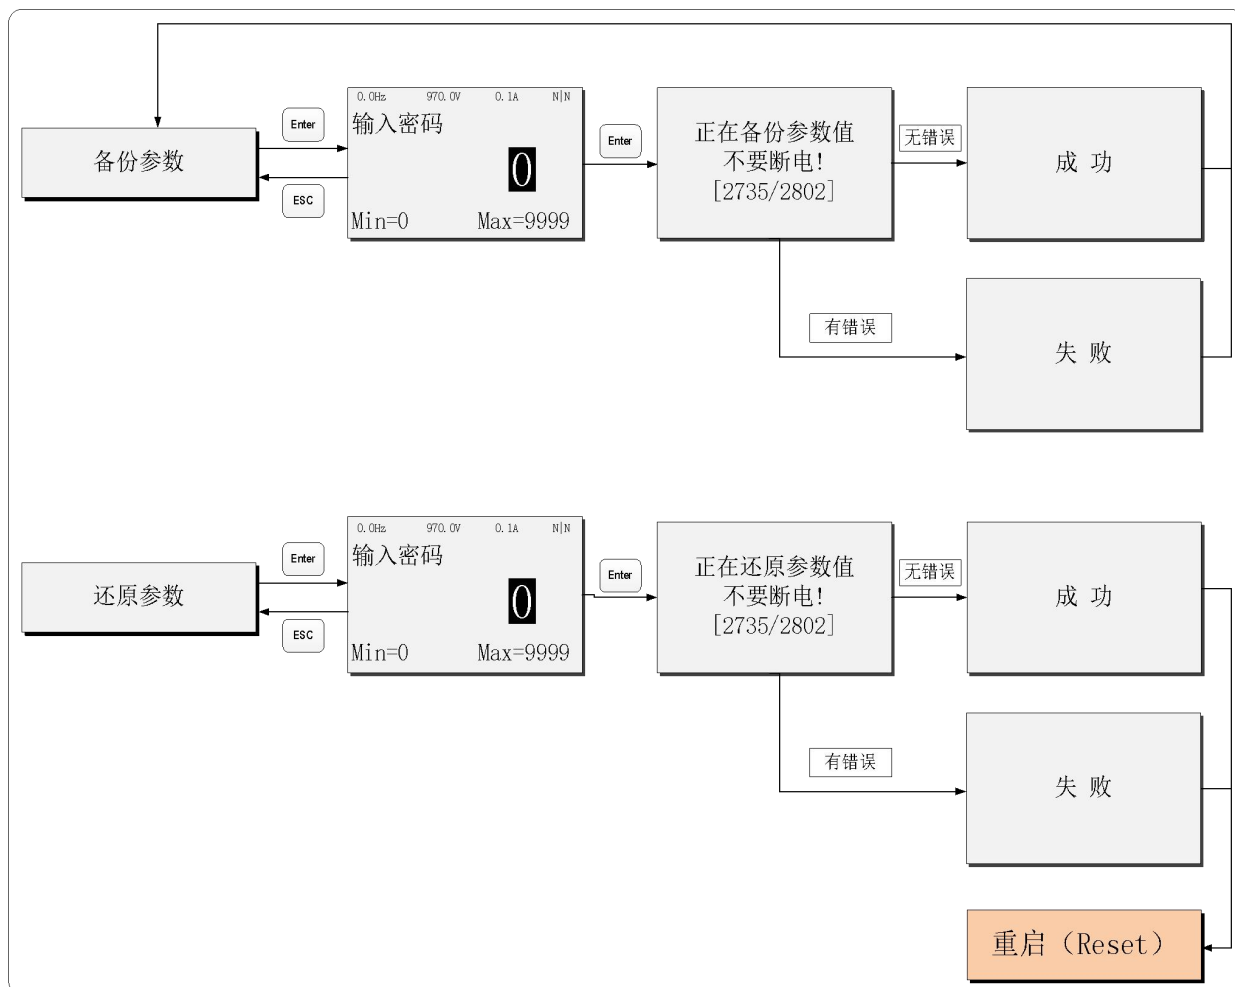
备份参数

Enter

ESC

0.0Hz 970.0V 0.1A N|N
输入密码
0
Min=0 Max=9999

Enter

正在备份参数值
不要断电!
[2735/2802]

无错误

成 功

有错误

失 败

还原参数

Enter

ESC

0.0Hz 970.0V 0.1A N|N
输入密码
0
Min=0 Max=9999

Enter

正在还原参数值
不要断电!
[2735/2802]

无错误

成 功

有错误

失 败

重启（Reset）